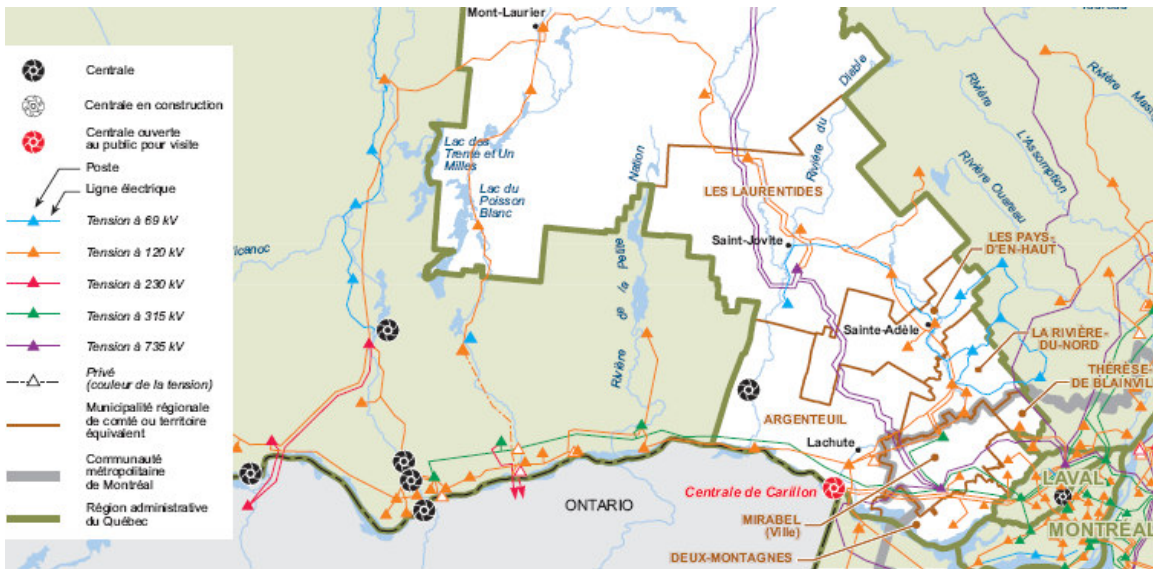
Centrale

Centrale en construction

Centrale ouverte au public pour visite

Poste

Ligne électrique

Tension à 69 kV

Tension à 120 kV

Tension à 230 kV

Tension à 315 kV

Tension à 735 kV

Privé (couleur de la tension)

Municipalité régionale de comté ou territoire équivalent

Communauté métropolitaine de Montréal

Région administrative du Québec

Mont-Laurier

Lac des Trente et Un Milles

Lac du Poisson Blanc

Rivière de la Petite Nation

Rivière du Diable

Rivière Rouge

L'Assomption

Rivière Ouareau

Rivière Mastigouche

LES LAURENTIDES

Saint-Jovite

LES PAYS-D'EN-HAUT

Sainte-Adèle

LA RIVIÈRE-DU-NORD

THÉRÈSE-DE BLAINVILLE

ARGENTEUIL

Lachute

LAVAL

MONTRÉAL

ONTARIO

Centrale de Carillon

MIRABEL (Ville)

DEUX-MONTAGNES